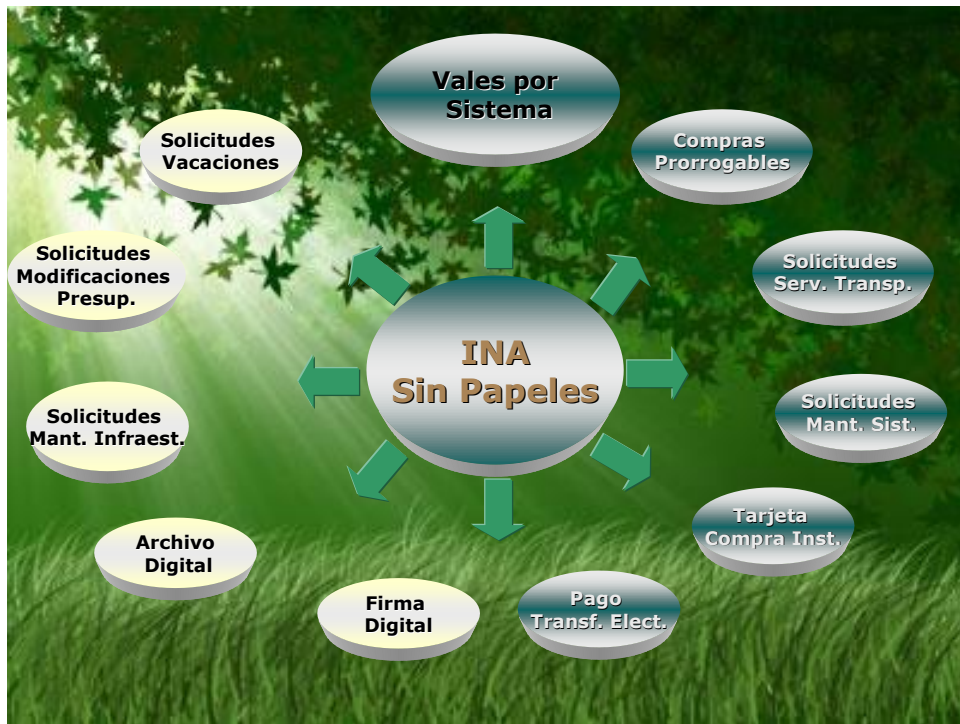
INA
Sin Papeles

Vales por
Sistema

Compras
Prorrogables

Solicitudes
Serv. Transp.

Solicitudes
Mant. Sist.

Tarjeta
Compra Inst.

Pago
Transf. Elect.

Firma
Digital

Archivo
Digital

Solicitudes
Mant. Infraest.

Solicitudes
Modificaciones
Presup.

Solicitudes
Vacaciones